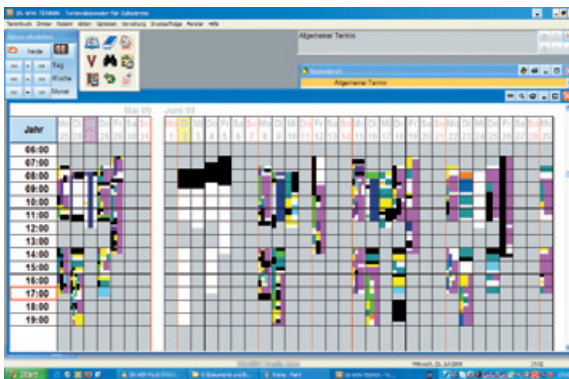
DS-WIN-TERMIN - Terminkalender für Zahnärzte

Terminbuch Ansicht Patient Bilden Optionen Verwaltung Drucken/Folge Fenster Hilfe

Datum einstellen

heute

Tag

Woche

Monat

Allgemeiner Termin

Allgemeiner Termin

Mai 09

Juni 09

Jahr

06:00
07:00
08:00
09:00
10:00
11:00
12:00
13:00
14:00
15:00
16:00
17:00
18:00
19:00

Start

17:02